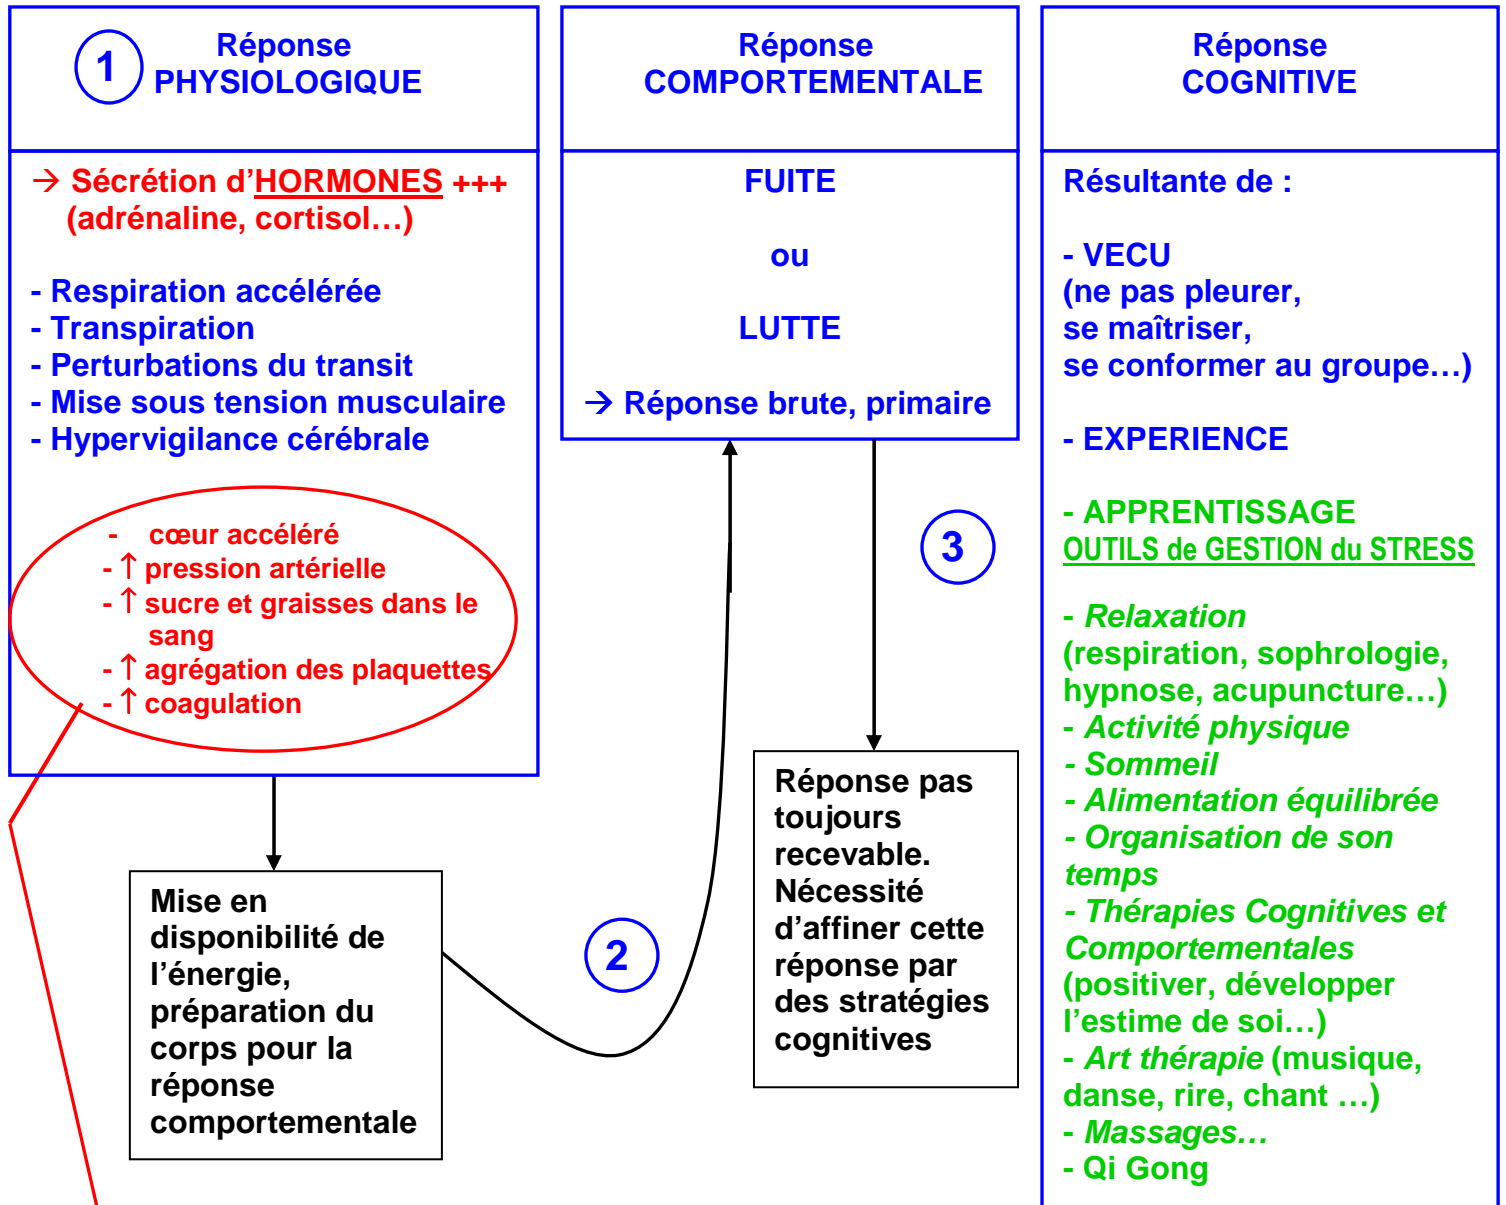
1 Réponse PHYSIOLOGIQUE

→ Sécrétion d'HORMONES +++ (adrénaline, cortisol…)

- Respiration accélérée
- Transpiration
- Perturbations du transit
- Mise sous tension musculaire
- Hypervigilance cérébrale

- cœur accéléré
- ↑ pression artérielle
- ↑ sucre et graisses dans le sang
- ↑ agrégation des plaquettes
- ↑ coagulation

Mise en disponibilité de l'énergie, préparation du corps pour la réponse comportementale

2

Réponse COMPORTEMENTALE

FUITE

ou

LUTTE

→ Réponse brute, primaire

3

Réponse pas toujours recevable. Nécessité d'affiner cette réponse par des stratégies cognitives

Réponse COGNITIVE

Résultante de :

- VECU
(ne pas pleurer,
se maîtriser,
se conformer au groupe…)

- EXPERIENCE

- APPRENTISSAGE
OUTILS de GESTION du STRESS

- Relaxation
(respiration, sophrologie, hypnose, acupuncture…)
- Activité physique
- Sommeil
- Alimentation équilibrée
- Organisation de son temps
- Thérapies Cognitives et Comportementales
(positiver, développer l'estime de soi…)
- Art thérapie (musique, danse, rire, chant …)
- Massages…
- Qi Gong